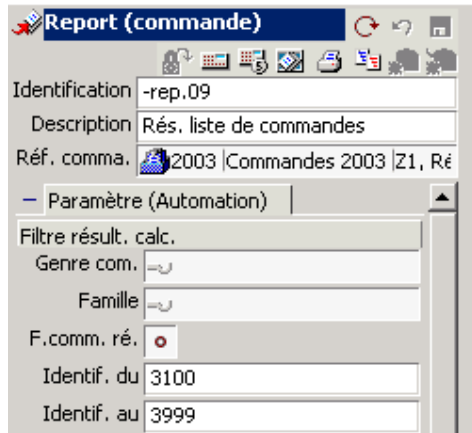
Report (commande)

Identification -rep.09

Description Rés. liste de commandes

Réf. comma. 2003 |Commandes 2003 |Z1, Ré

− Paramètre (Automation)

Filtre résult. calc.

Genre com.

Famille

F.comm. ré.

Identif. du 3100

Identif. au 3999